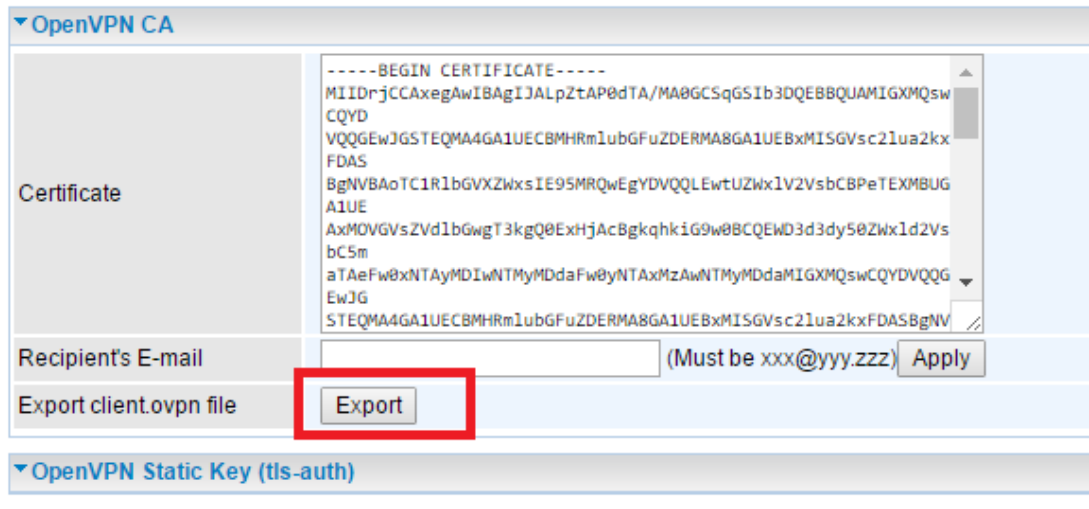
OpenVPN CA

| Certificate | -----BEGIN CERTIFICATE----- MIIDrjCCAxegAwIBAgIJALpZtAP0dTA/MA0GCSqGSIb3DQEBBQUAMIGXMQswCQYD VQQGEwJGSTEQMA4GA1UECBMHRmlubGFuZDERMA8GA1UEBxMISGVsc2lua2kxFDAS BgNVBAoTC1RlbGVXZWxsIE95MRQwEgYDVQQLEwtUZWxlV2VsbCBPeTEXMBUGA1UE AxMOVGVsZVdlbGwgT3kgQ0ExHjAcBgkqhkiG9w0BCQEWD3d3dy50ZWxld2VsbC5m aTAeFw0xNTAyMDIwNTMyMDdaFw0yNTAxMzAwNTMyMDdaMIGXMQswCQYDVQQGEwJG STEQMA4GA1UECBMHRmlubGFuZDERMA8GA1UEBxMISGVsc2lua2kxFDASBgNV |
|---|---|
| Recipient's E-mail | (Must be xxx@yyy.zzz) Apply |
| Export client.ovpn file | Export |

OpenVPN Static Key (tls-auth)